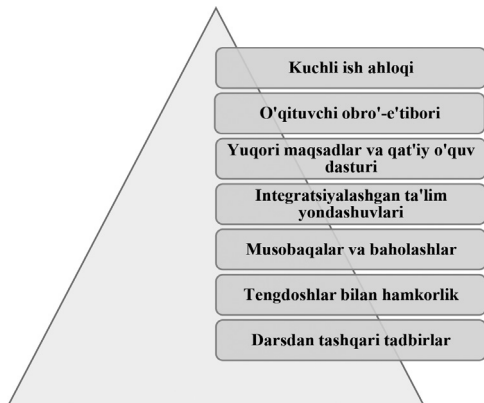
Kuchli ish ahloqi

O'qituvchi obro'-e'tibori

Yuqori maqsadlar va qat'iy o'quv dasturi

Integratsiyalashgan ta'lim yondashuvlari

Musobaqalar va baholashlar

Tengdoshlar bilan hamkorlik

Darsdan tashqari tadbirlar